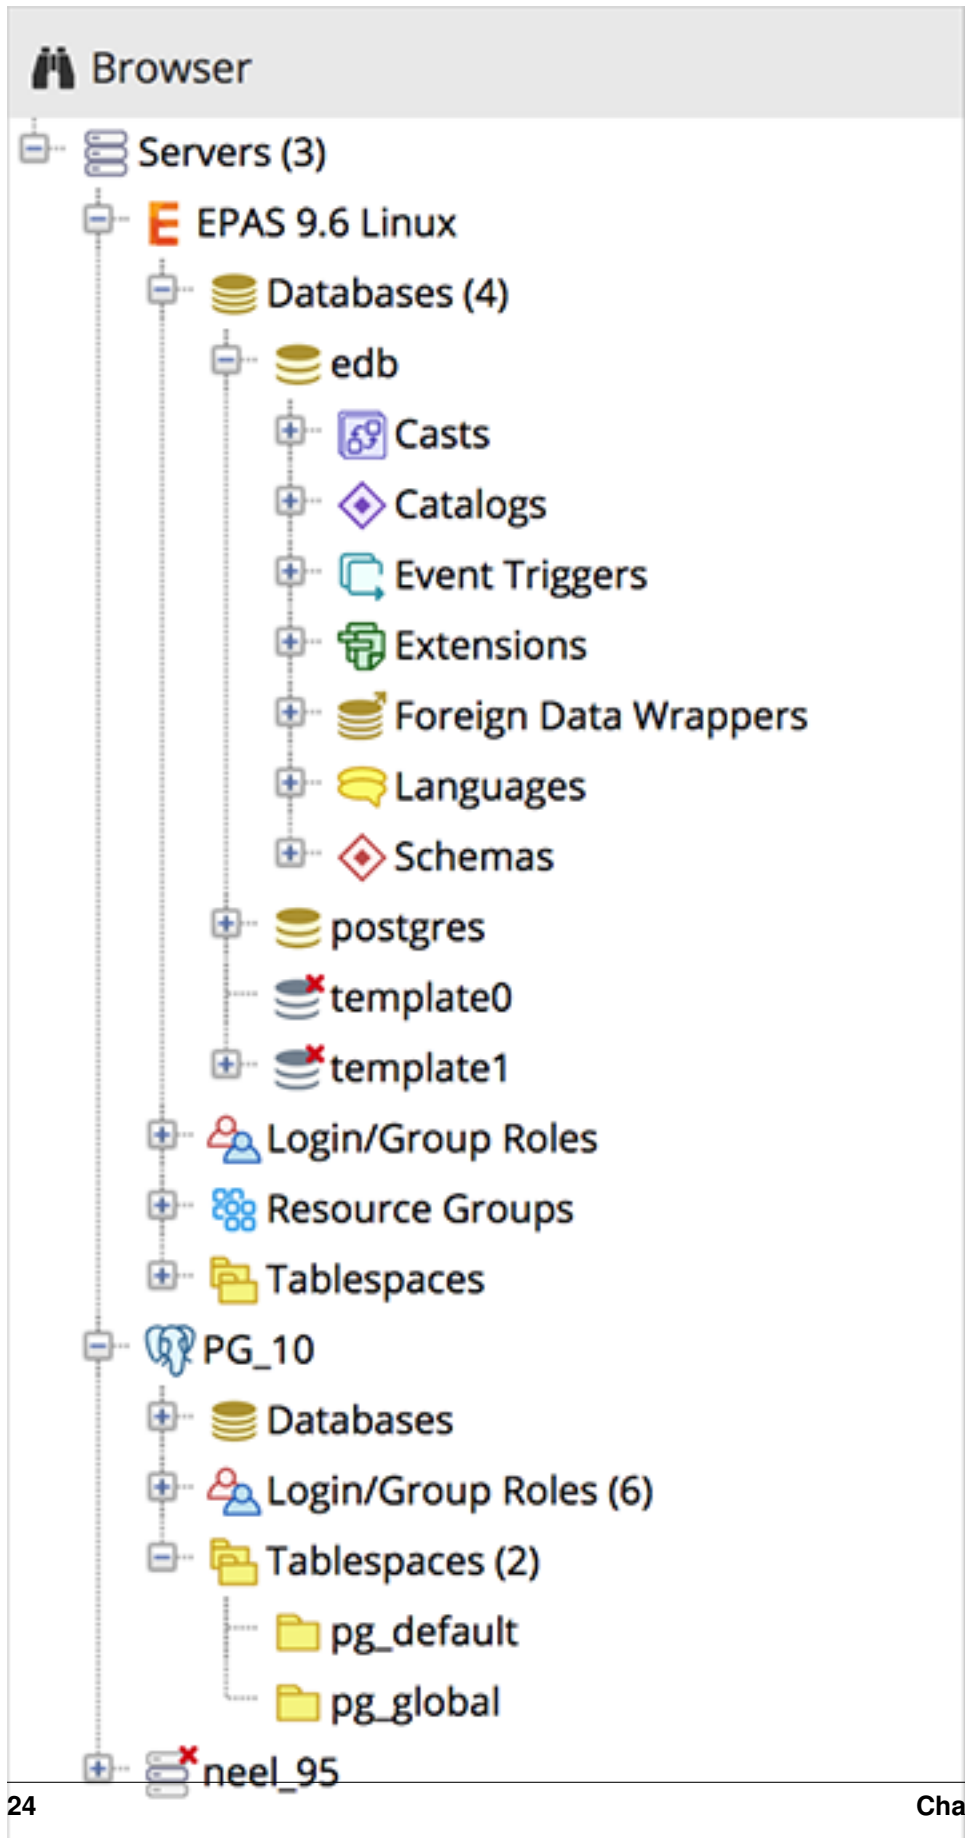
Browser

Servers (3)

EPAS 9.6 Linux

Databases (4)

edb

Casts

Catalogs

Event Triggers

Extensions

Foreign Data Wrappers

Languages

Schemas

postgres

template0

template1

Login/Group Roles

Resource Groups

Tablespaces

PG_10

Databases

Login/Group Roles (6)

Tablespaces (2)

pg_default

pg_global

neel_95

24 Cha